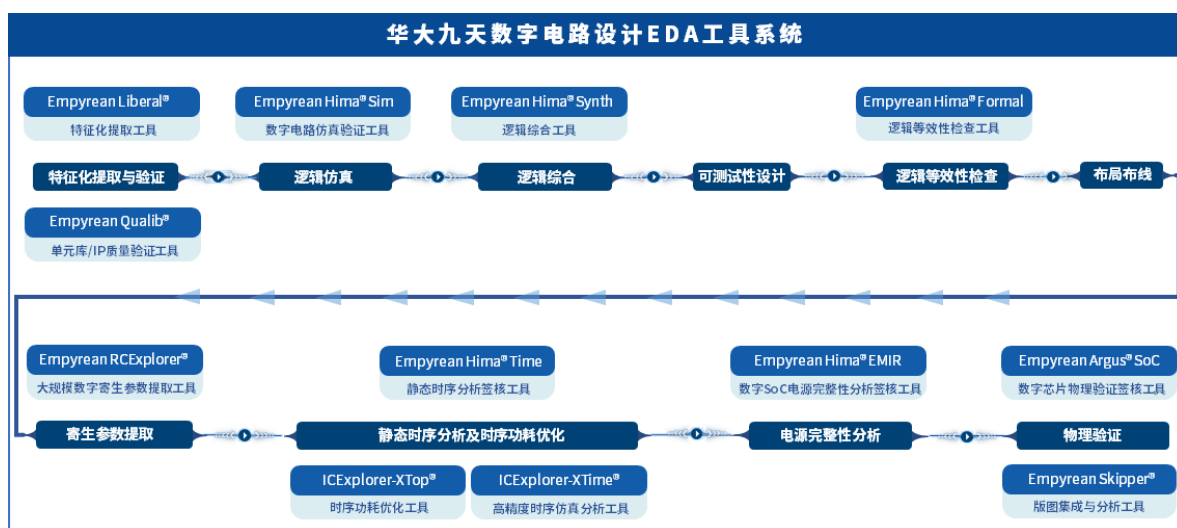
华大九天数字电路设计EDA工具系统

Empyrean Liberal®
特征化提取工具

Empyrean Hima® Sim
数字电路仿真验证工具

Empyrean Hima® Synth
逻辑综合工具

Empyrean Hima® Formal
逻辑等效性检查工具

特征化提取与验证

逻辑仿真

逻辑综合

可测试性设计

逻辑等效性检查

布局布线

Empyrean Qualib®
单元库/IP质量验证工具

Empyrean RCExplorer®
大规模数字寄生参数提取工具

Empyrean Hima® Time
静态时序分析签核工具

Empyrean Hima® EMIR
数字SoC电源完整性分析签核工具

Empyrean Argus® SoC
数字芯片物理验证签核工具

寄生参数提取

静态时序分析及时序功耗优化

电源完整性分析

物理验证

ICExplorer-XTop®
时序功耗优化工具

ICExplorer-XTime®
高精度时序仿真分析工具

Empyrean Skipper®
版图集成与分析工具